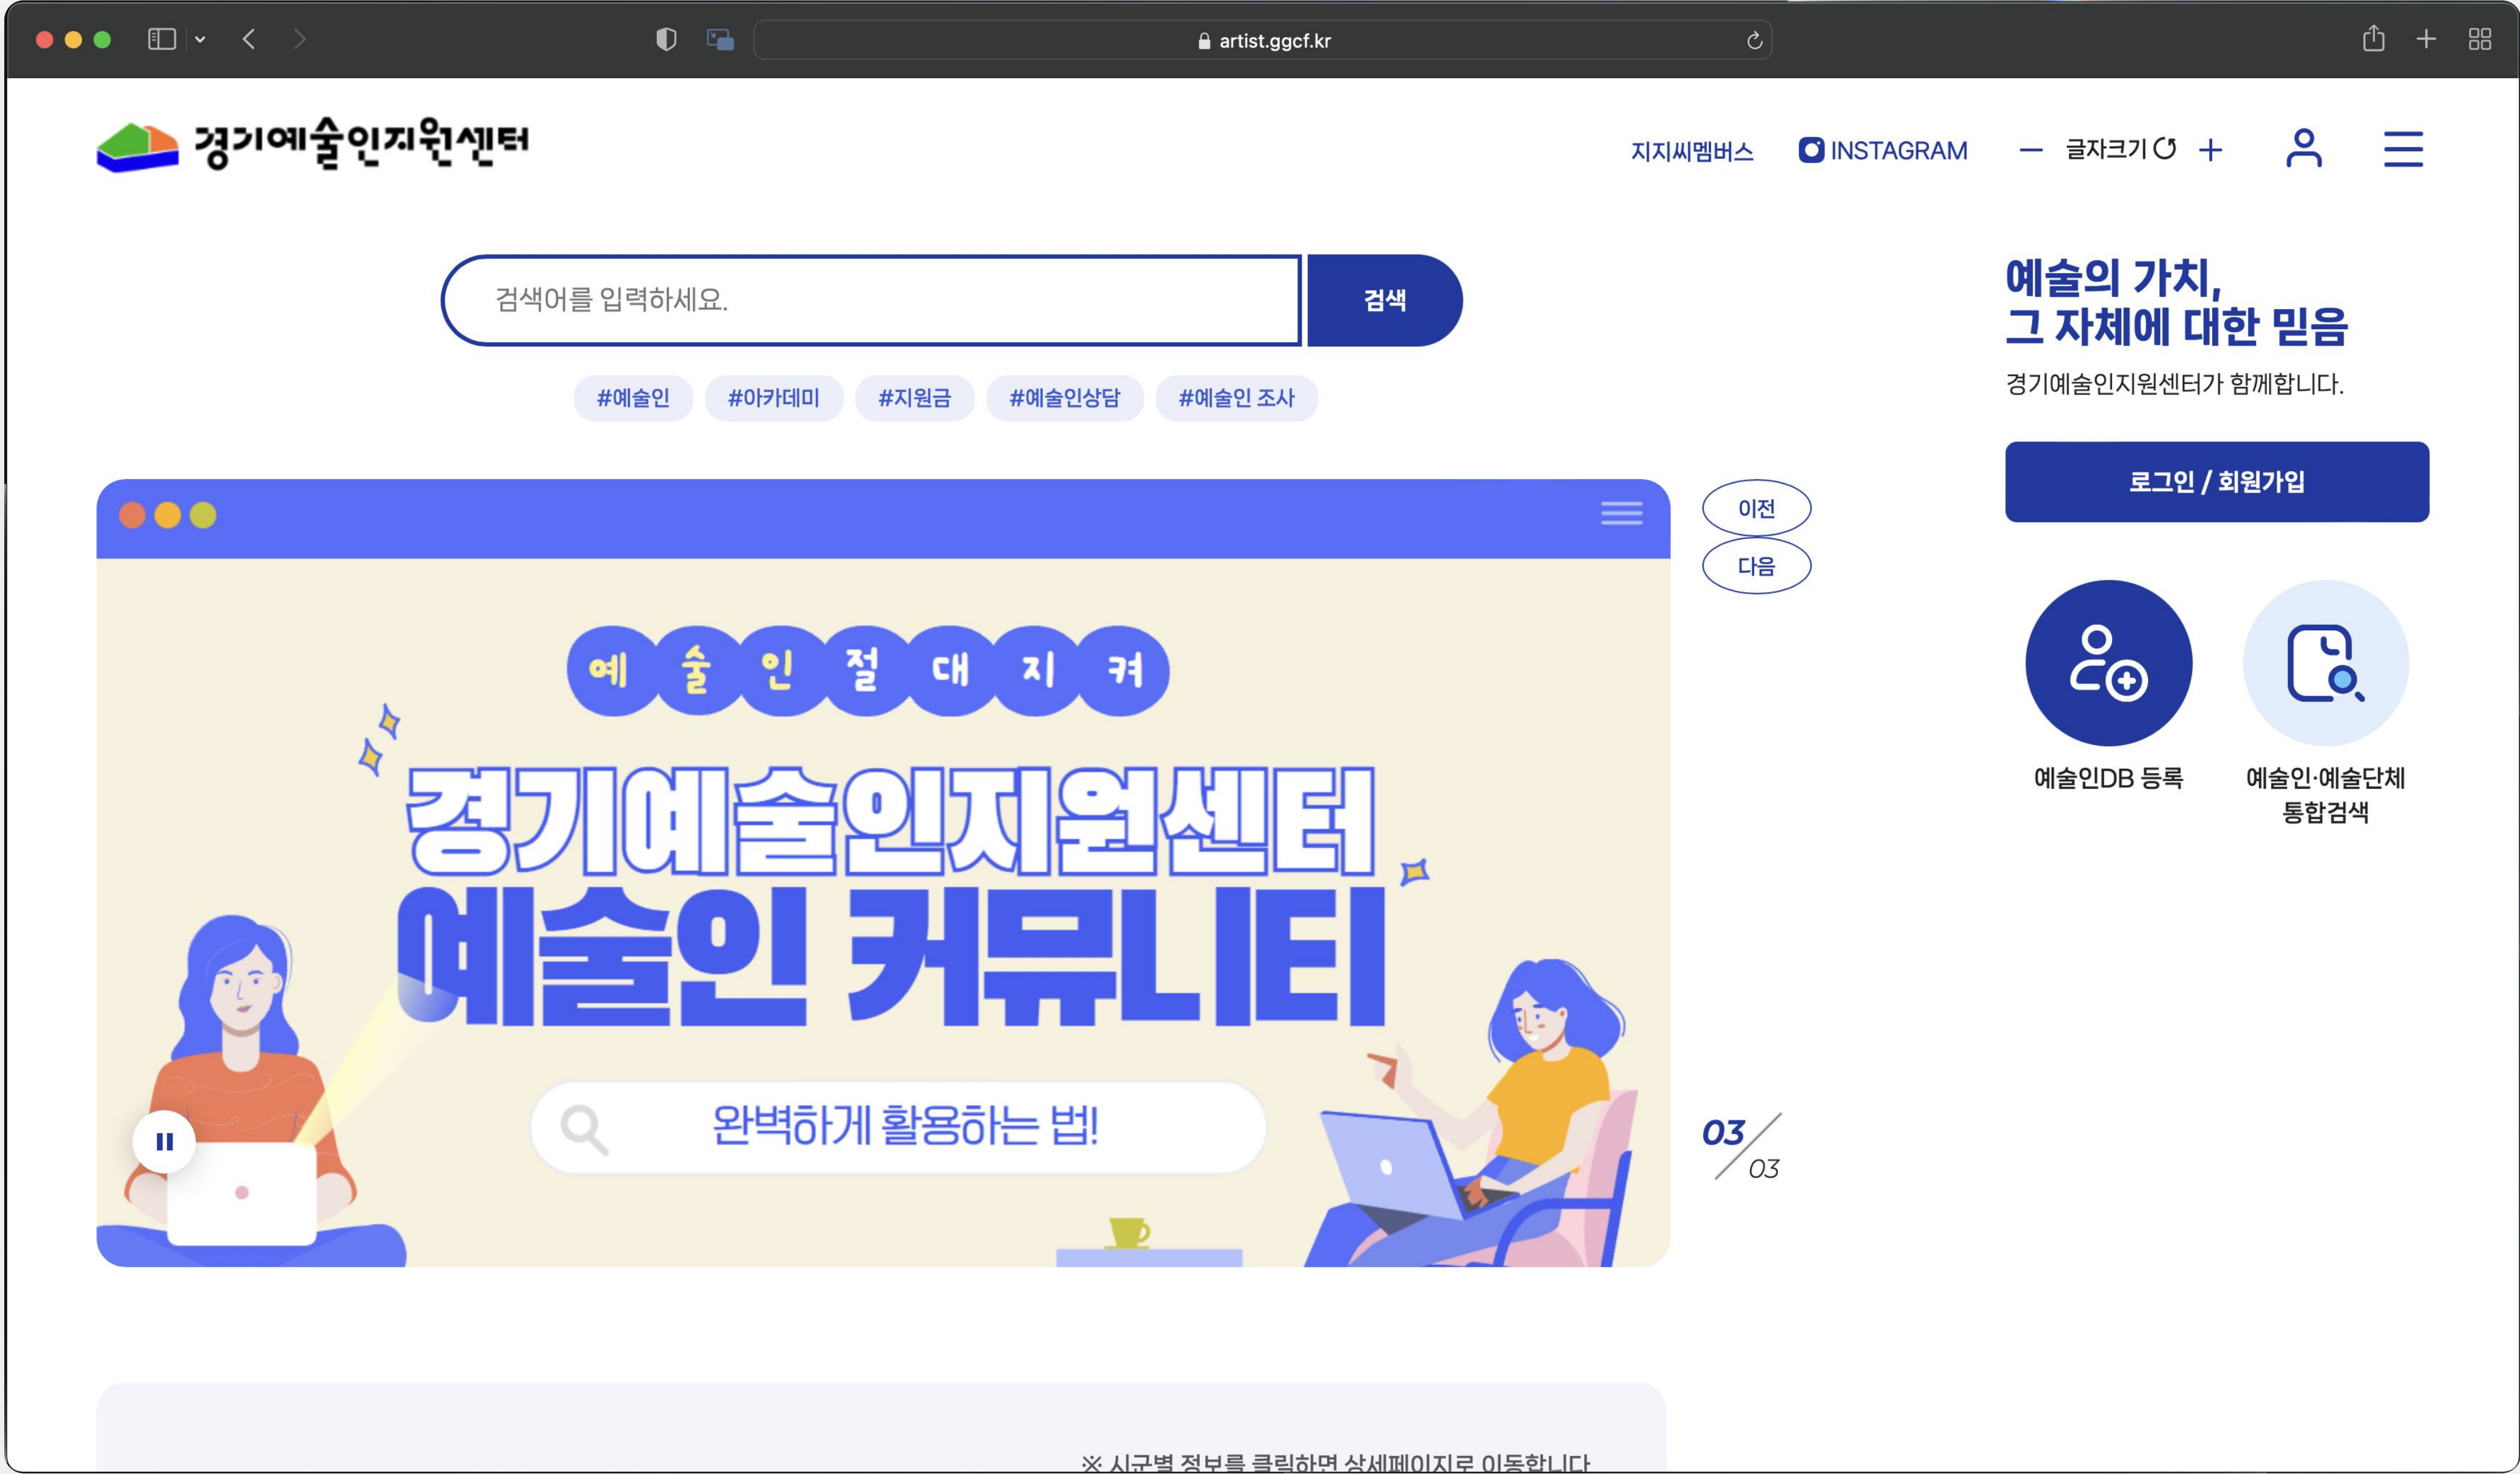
artist.ggcf.kr

경기예술인지원센터

지지씨멤버스 INSTAGRAM − 글자크기 +

검색어를 입력하세요. 검색

#예술인 #아카데미 #지원금 #예술인상담 #예술인 조사

예술의 가치,
그 자체에 대한 믿음

경기예술인지원센터가 함께합니다.

로그인 / 회원가입

이전
다음

예 술 인 절 대 지 켜

경기예술인지원센터
예술인 커뮤니티

완벽하게 활용하는 법!

03 / 03

예술인DB 등록

예술인·예술단체 통합검색

※ 시군별 정보를 클릭하면 상세페이지로 이동합니다